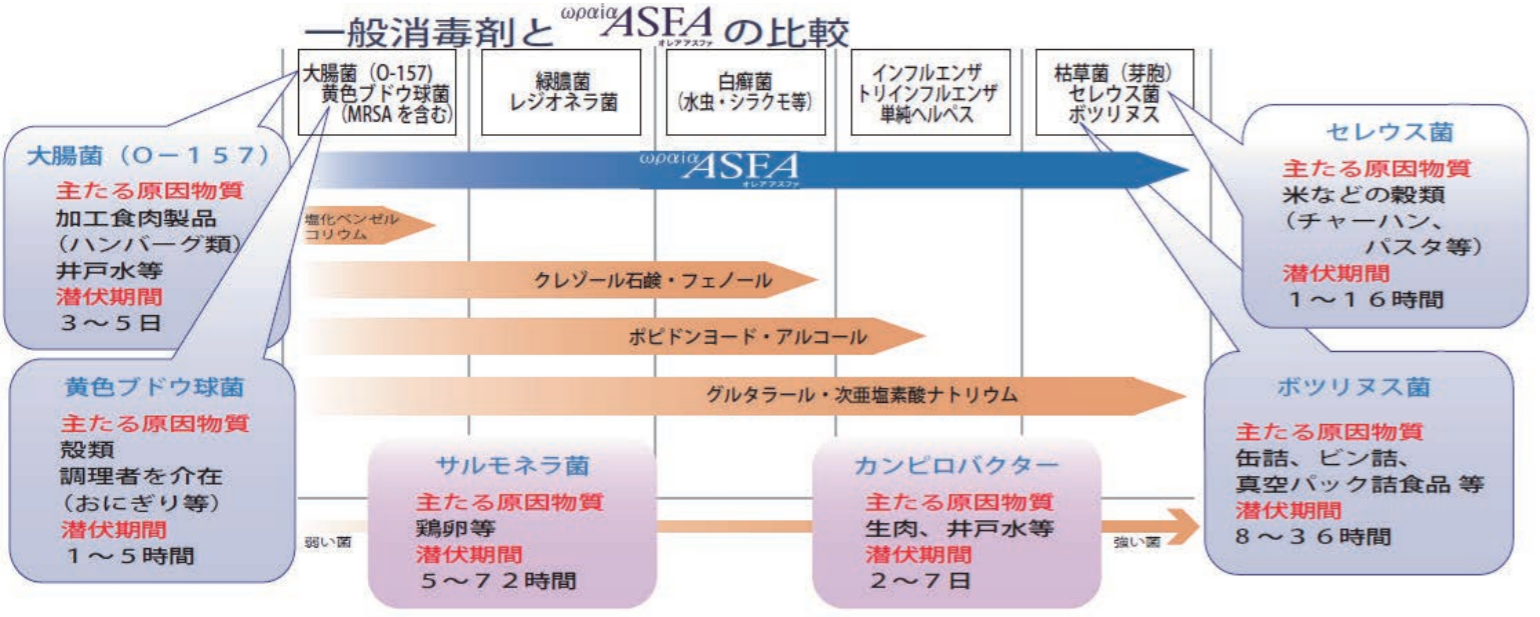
一般消毒剤と ωραία ASEA オレアアスファ の比較

大腸菌（O-157）
黄色ブドウ球菌
（MRSAを含む）

緑膿菌
レジオネラ菌

白癬菌
（水虫・シラクモ等）

インフルエンザ
トリインフルエンザ
単純ヘルペス

枯草菌（芽胞）
セレウス菌
ボツリヌス

ωραία ASEA オレアアスファ

塩化ベンゼル
コリウム

クレゾール石鹸・フェノール

ポピドンヨード・アルコール

グルタラール・次亜塩素酸ナトリウム

大腸菌（O－157）
主たる原因物質
加工食肉製品
（ハンバーグ類）
井戸水等
潜伏期間
３～５日

黄色ブドウ球菌
主たる原因物質
殻類
調理者を介在
（おにぎり等）
潜伏期間
１～５時間

サルモネラ菌
主たる原因物質
鶏卵等
潜伏期間
５～７２時間

カンピロバクター
主たる原因物質
生肉、井戸水等
潜伏期間
２～７日

セレウス菌
主たる原因物質
米などの穀類
（チャーハン、
パスタ等）
潜伏期間
１～１６時間

ボツリヌス菌
主たる原因物質
缶詰、ビン詰、
真空パック詰食品 等
潜伏期間
８～３６時間

弱い菌

強い菌